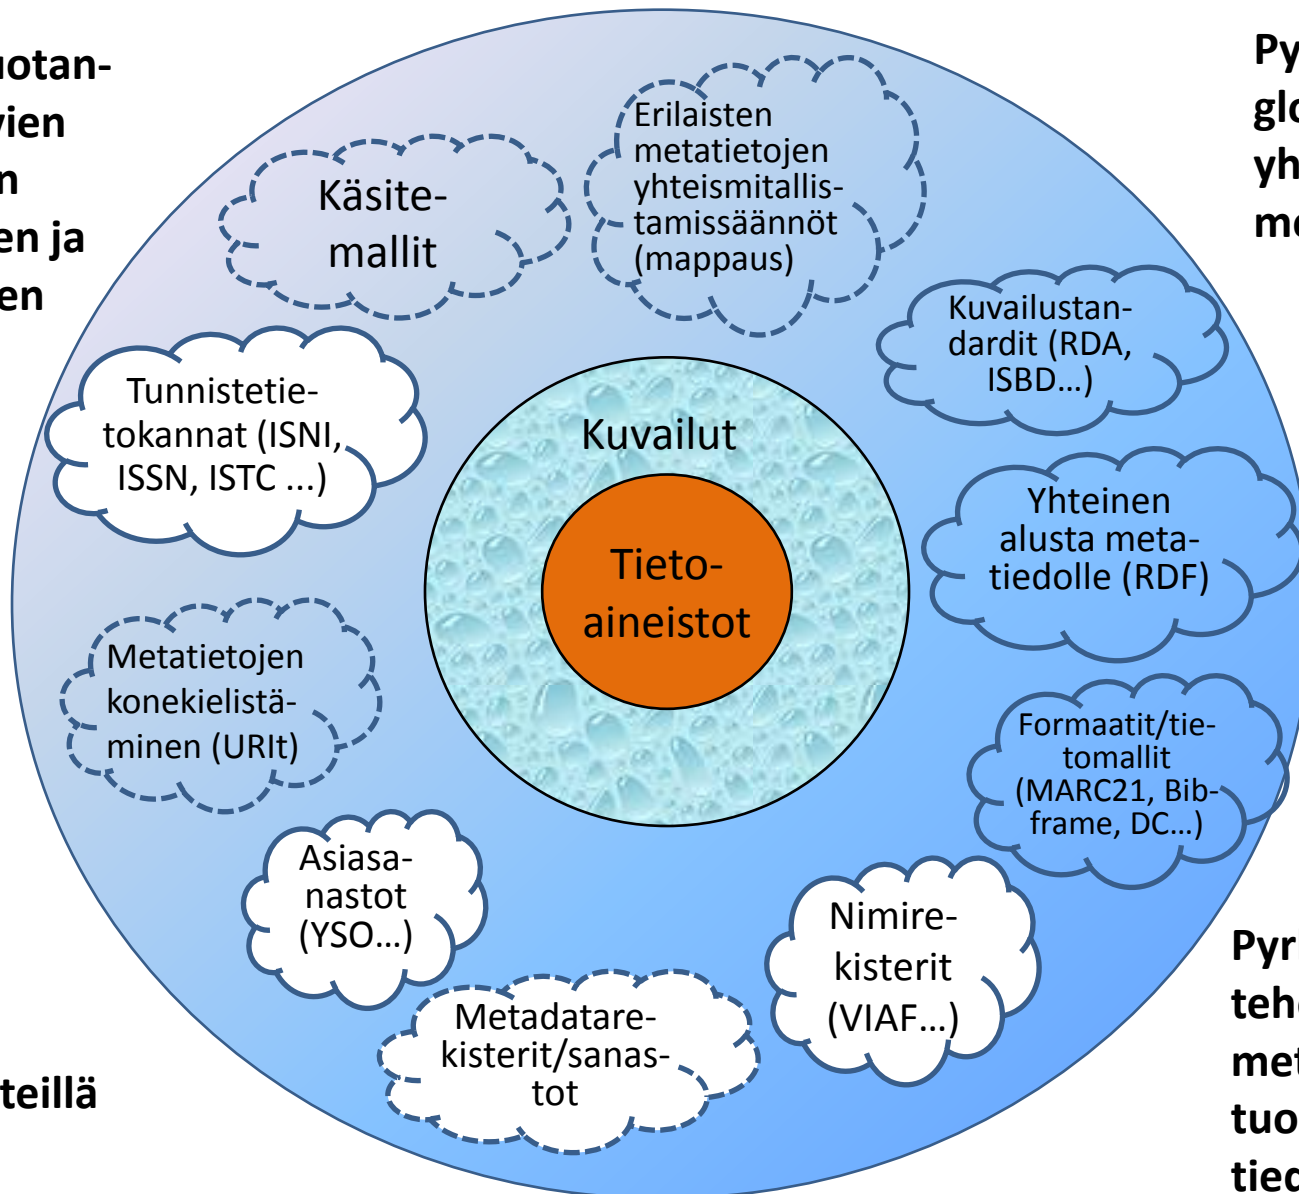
uotan-
vien
n
en ja
en

teillä

Py
glo
yh
me

Pyr
teh
met
tuo
tied

Käsitemallit

Erilaisten metatietojen yhteismitallistamissäännöt (mappaus)

Kuvailustandardit (RDA, ISBD…)

Tunnistetietokannat (ISNI, ISSN, ISTC ...)

Kuvailut

Tietoaineistot

Yhteinen alusta metatiedolle (RDF)

Metatietojen konekielistäminen (URIt)

Formaatit/tietomallit (MARC21, Bibframe, DC…)

Asiasanastot (YSO…)

Nimirekisterit (VIAF…)

Metadatarekisterit/sanastot